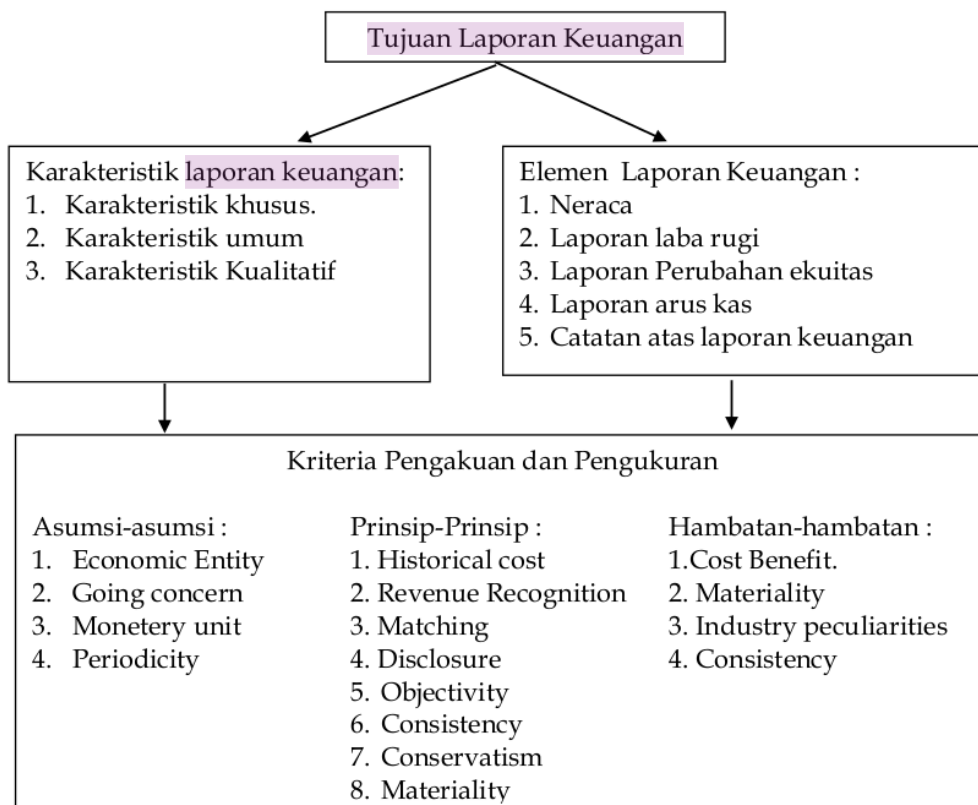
Tujuan Laporan Keuangan

Karakteristik laporan keuangan:
1. Karakteristik khusus.
2. Karakteristik umum
3. Karakteristik Kualitatif

Elemen Laporan Keuangan :
1. Neraca
2. Laporan laba rugi
3. Laporan Perubahan ekuitas
4. Laporan arus kas
5. Catatan atas laporan keuangan

Kriteria Pengakuan dan Pengukuran

Asumsi-asumsi :
1. Economic Entity
2. Going concern
3. Monetery unit
4. Periodicity

Prinsip-Prinsip :
1. Historical cost
2. Revenue Recognition
3. Matching
4. Disclosure
5. Objectivity
6. Consistency
7. Conservatism
8. Materiality

Hambatan-hambatan :
1.Cost Benefit.
2. Materiality
3. Industry peculiarities
4. Consistency